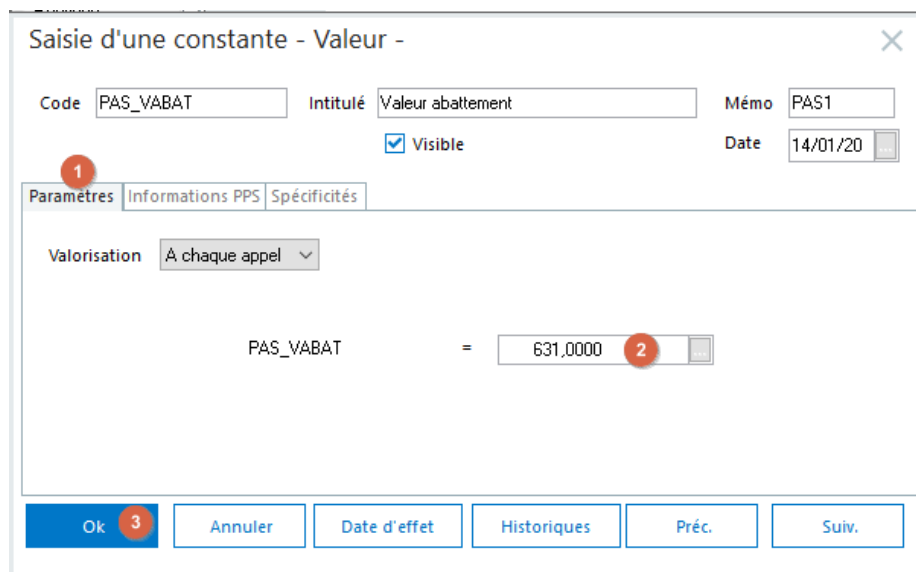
Saisie d'une constante - Valeur -

Code PAS_VABAT Intitulé Valeur abattement Mémo PAS1

Visible Date 14/01/20

1

Paramètres Informations PPS Spécificités

Valorisation A chaque appel

PAS_VABAT = 631,0000 2

Ok 3 Annuler Date d'effet Historiques Préc. Suiv.